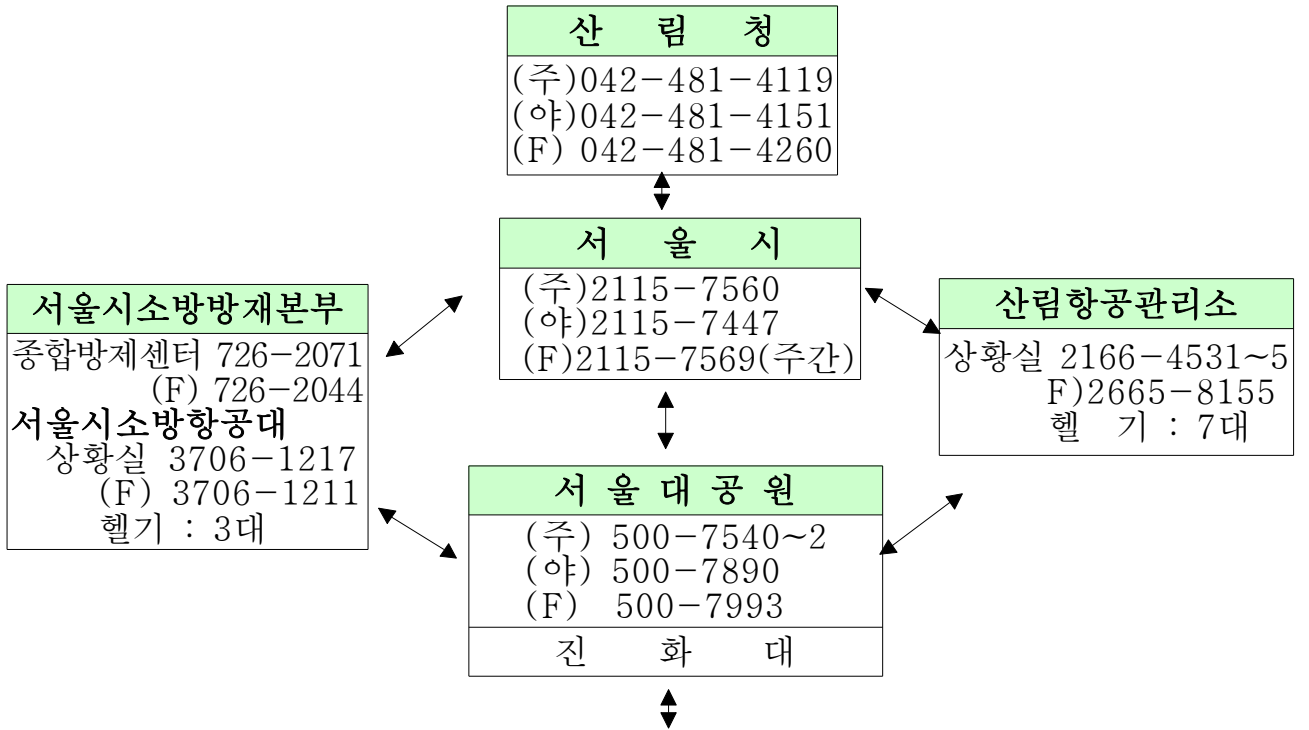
산 림 청

(주)042-481-4119
(야)042-481-4151
(F) 042-481-4260

서 울 시

(주)2115-7560
(야)2115-7447
(F)2115-7569(주간)

서울시소방방재본부

종합방제센터 726-2071
(F) 726-2044
서울시소방항공대
상황실 3706-1217
(F) 3706-1211
헬기 : 3대

산림항공관리소

상황실 2166-4531~5
F)2665-8155
헬 기 : 7대

서 울 대 공 원

(주) 500-7540~2
(야) 500-7890
(F) 500-7993

진 화 대